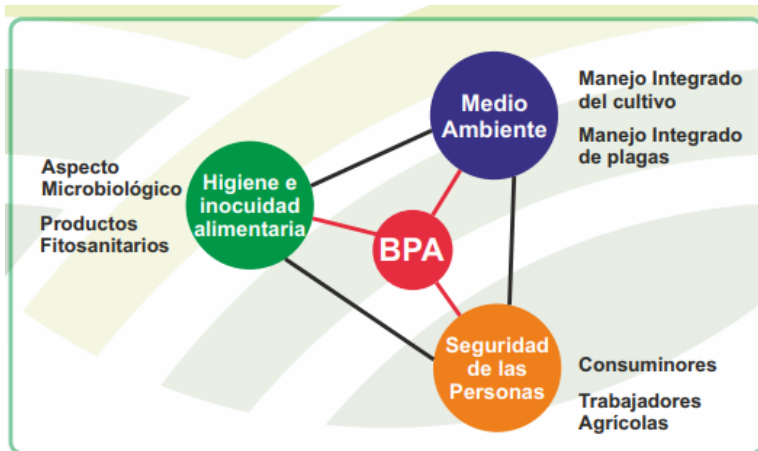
Aspecto Microbiológico

Productos Fitosanitarios

Higiene e inocuidad alimentaria

Medio Ambiente

Manejo Integrado del cultivo

Manejo Integrado de plagas

BPA

Seguridad de las Personas

Consuminores

Trabajadores Agrícolas